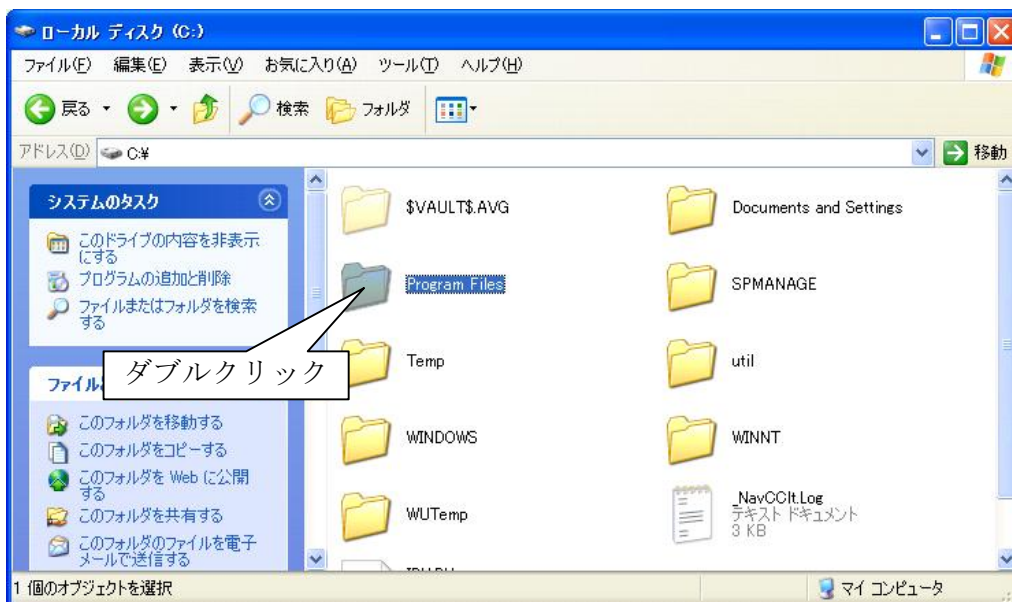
ローカル ディスク (C:)

ファイル(F) 編集(E) 表示(V) お気に入り(A) ツール(T) ヘルプ(H)

戻る 検索 フォルダ

アドレス(D) C:¥ 移動

システムのタスク

このドライブの内容を非表示にする
プログラムの追加と削除
ファイルまたはフォルダを検索する

ファイル

このフォルダを移動する
このフォルダをコピーする
このフォルダを Web に公開する
このフォルダを共有する
このフォルダのファイルを電子メールで送信する

ダブルクリック

$VAULT$.AVG
Documents and Settings
Program Files
SPMANAGE
Temp
util
WINDOWS
WINNT
WUTemp
_NavCClt.Log
テキスト ドキュメント
3 KB
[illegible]

1 個のオブジェクトを選択
マイ コンピュータ